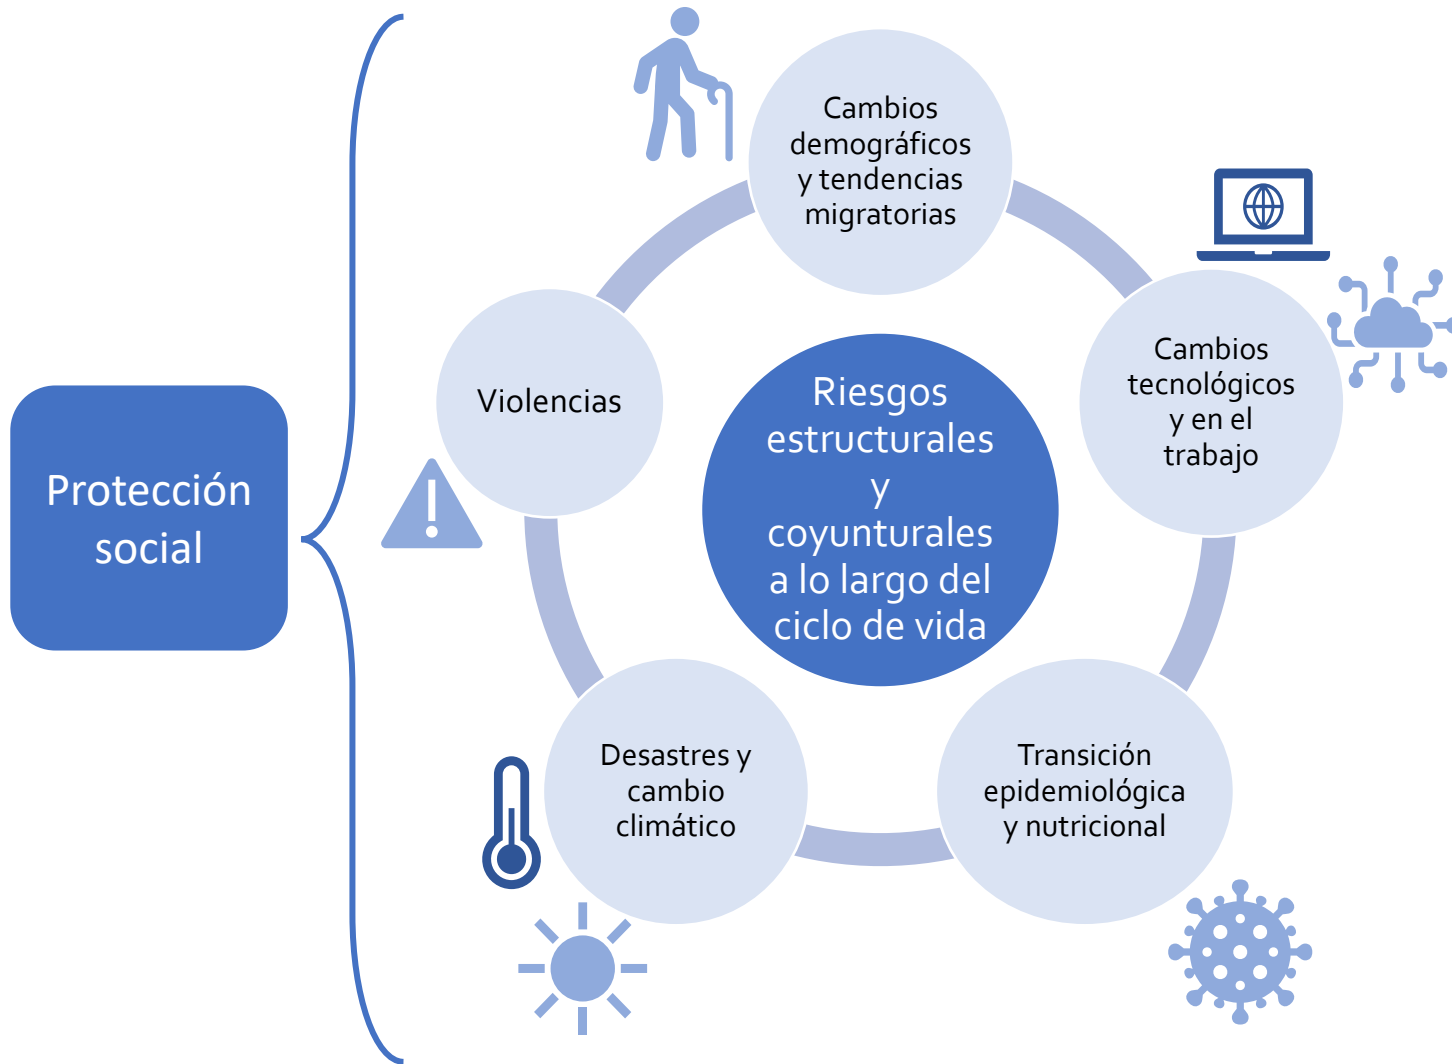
Protección social

Riesgos estructurales y coyunturales a lo largo del ciclo de vida

Cambios demográficos y tendencias migratorias

Cambios tecnológicos y en el trabajo

Transición epidemiológica y nutricional

Desastres y cambio climático

Violencias